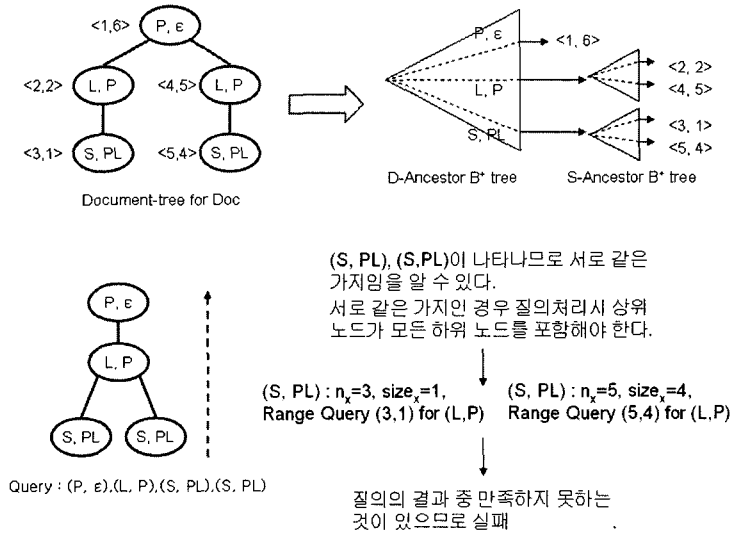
<1,6>
P, ε
<2,2>
L, P
<4,5>
L, P
<3,1>
S, PL
<5,4>
S, PL

Document-tree for Doc

P, ε
<1, 6>
L, P
<2, 2>
<4, 5>
S, PL
<3, 1>
<5, 4>

D-Ancestor B$^+$ tree
S-Ancestor B$^+$ tree

P, ε
L, P
S, PL
S, PL

Query : (P, ε),(L, P),(S, PL),(S, PL)

(S, PL), (S,PL)이 나타나므로 서로 같은 가지임을 알 수 있다.
서로 같은 가지인 경우 질의처리시 상위 노드가 모든 하위 노드를 포함해야 한다.

(S, PL) : $n_x$=3, $size_x$=1, Range Query (3,1) for (L,P)

(S, PL) : $n_x$=5, $size_x$=4, Range Query (5,4) for (L,P)

질의의 결과 중 만족하지 못하는 것이 있으므로 실패